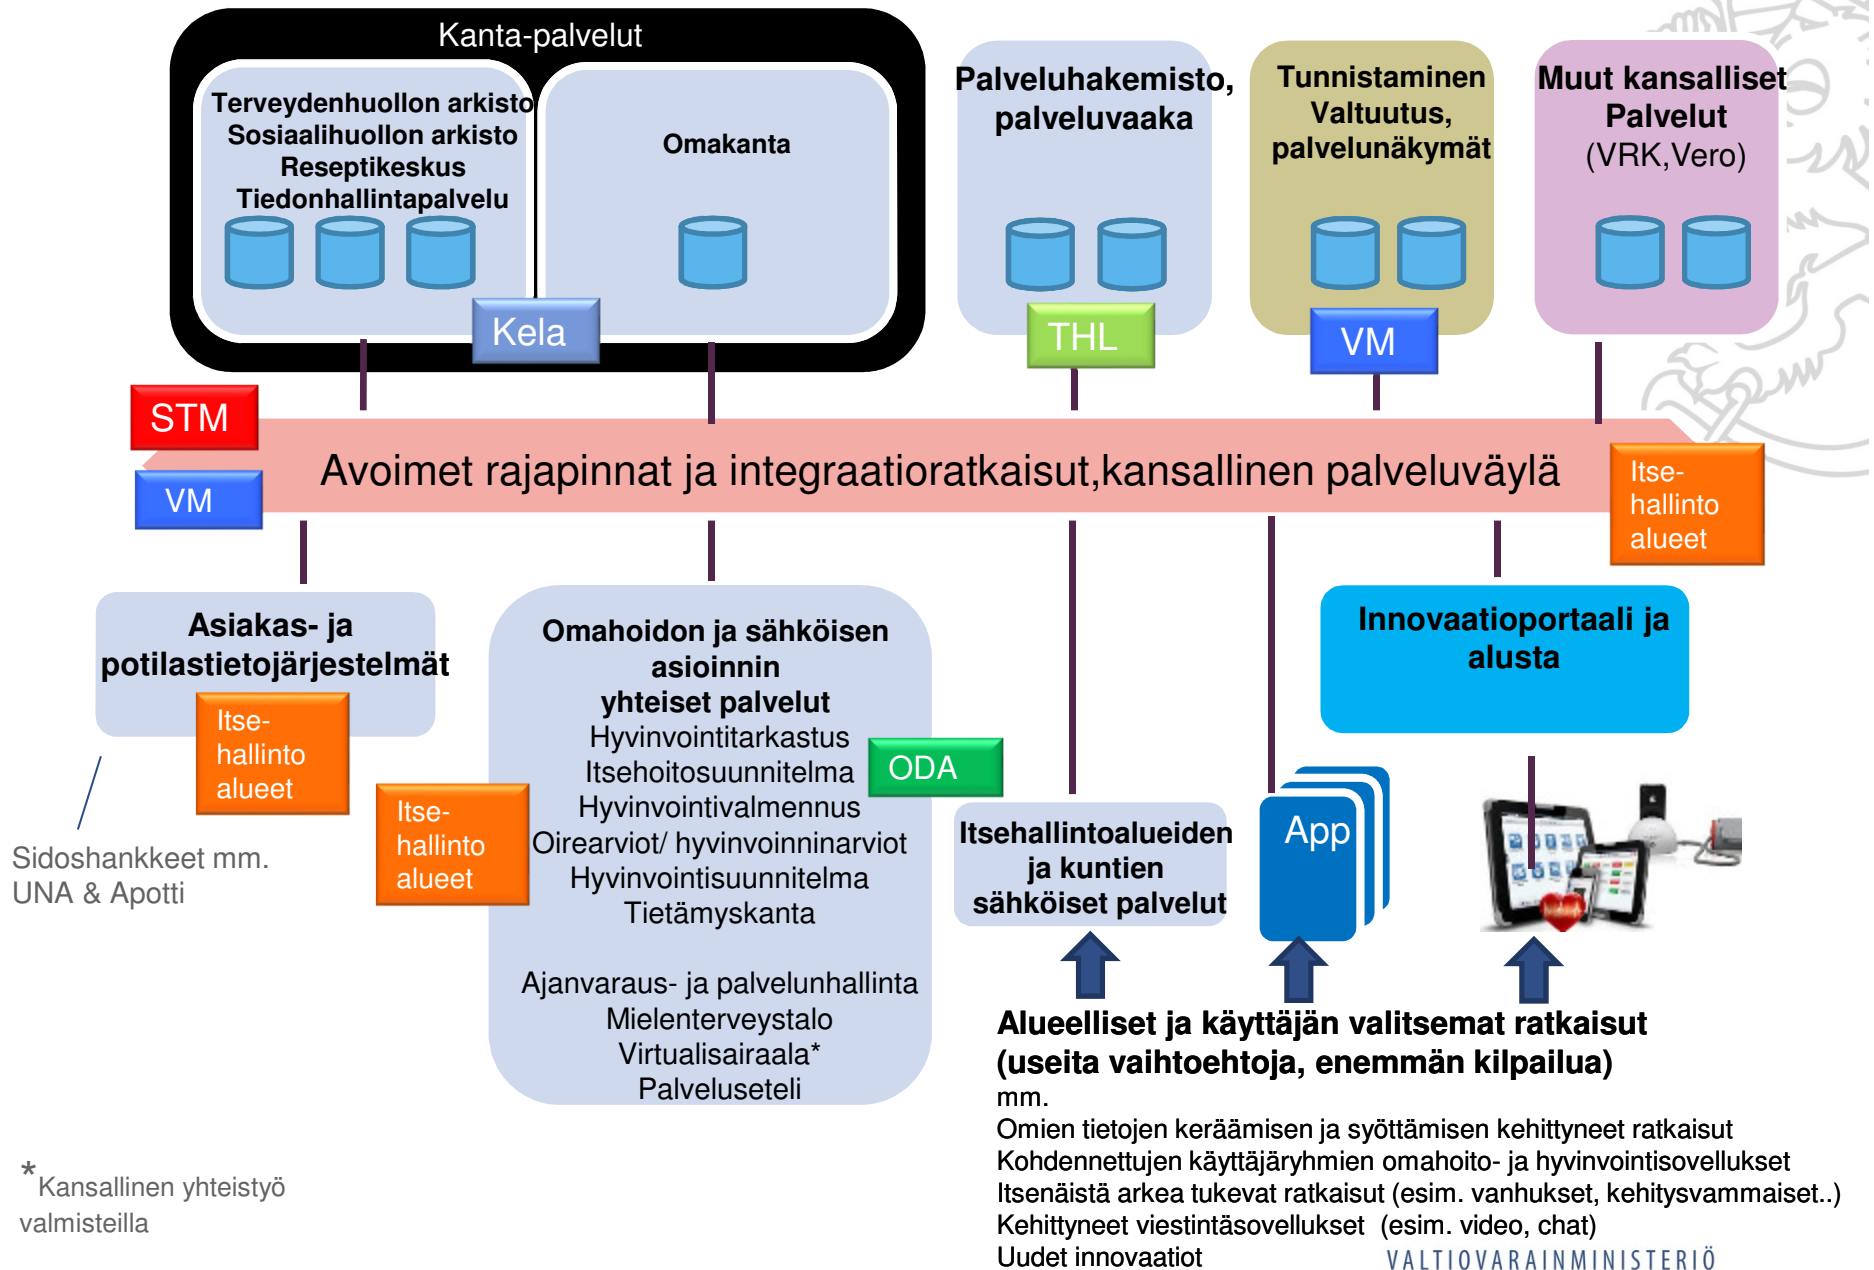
Kanta-palvelut

Terveydenhuollon arkisto
Sosiaalihuollon arkisto
Reseptikeskus
Tiedonhallintapalvelu

Omakanta

Kela

Palveluhakemisto, palveluvaaka

THL

Tunnistaminen Valtuutus, palvelunäkymät

VM

Muut kansalliset Palvelut (VRK,Vero)

STM

VM

Avoimet rajapinnat ja integraatioratkaisut,kansallinen palveluväylä

Itse-hallinto alueet

Asiakas- ja potilastietojärjestelmät

Itse-hallinto alueet

Sidoshankkeet mm. UNA & Apotti

Itse-hallinto alueet

Omahoidon ja sähköisen asioinnin yhteiset palvelut
Hyvinvointitarkastus
Itsehoitosuunnitelma
Hyvinvointivalmennus
Oirearviot/ hyvinvoinninarviot
Hyvinvointisuunnitelma
Tietämyskanta

Ajanvaraus- ja palvelunhallinta
Mielenterveystalo
Virtualisairaala*
Palveluseteli

ODA

Itsehallintoalueiden ja kuntien sähköiset palvelut

App

Innovaatioportaali ja alusta

Alueelliset ja käyttäjän valitsemat ratkaisut (useita vaihtoehtoja, enemmän kilpailua)
mm.
Omien tietojen keräämisen ja syöttämisen kehittyneet ratkaisut
Kohdennettujen käyttäjäryhmien omahoito- ja hyvinvointisovellukset
Itsenäistä arkea tukevat ratkaisut (esim. vanhukset, kehitysvammaiset..)
Kehittyneet viestintäsovellukset (esim. video, chat)
Uudet innovaatiot

*Kansallinen yhteistyö valmisteilla

VALTIOVARAINMINISTERIÖ